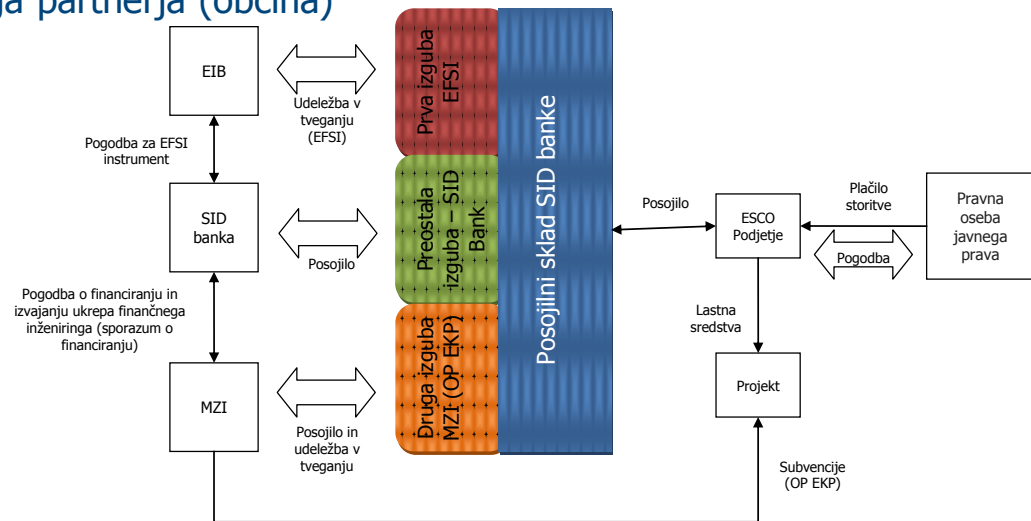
ja partnerja (občina)

EIB

Udeležba v tveganju (EFSI)

Prva izguba EFSI

Pogodba za EFSI instrument

SID banka

Posojilo

Preostala izguba – SID Bank

Posojilni sklad SID banke

Posojilo

ESCO Podjetje

Plačilo storitve

Pravna oseba javnega prava

Pogodba

Pogodba o financiranju in izvajanju ukrepa finančnega inženiringa (sporazum o financiranju)

Lastna sredstva

MZI

Posojilo in udeležba v tveganju

Druga izguba MZI (OP EKP)

Projekt

Subvencije (OP EKP)